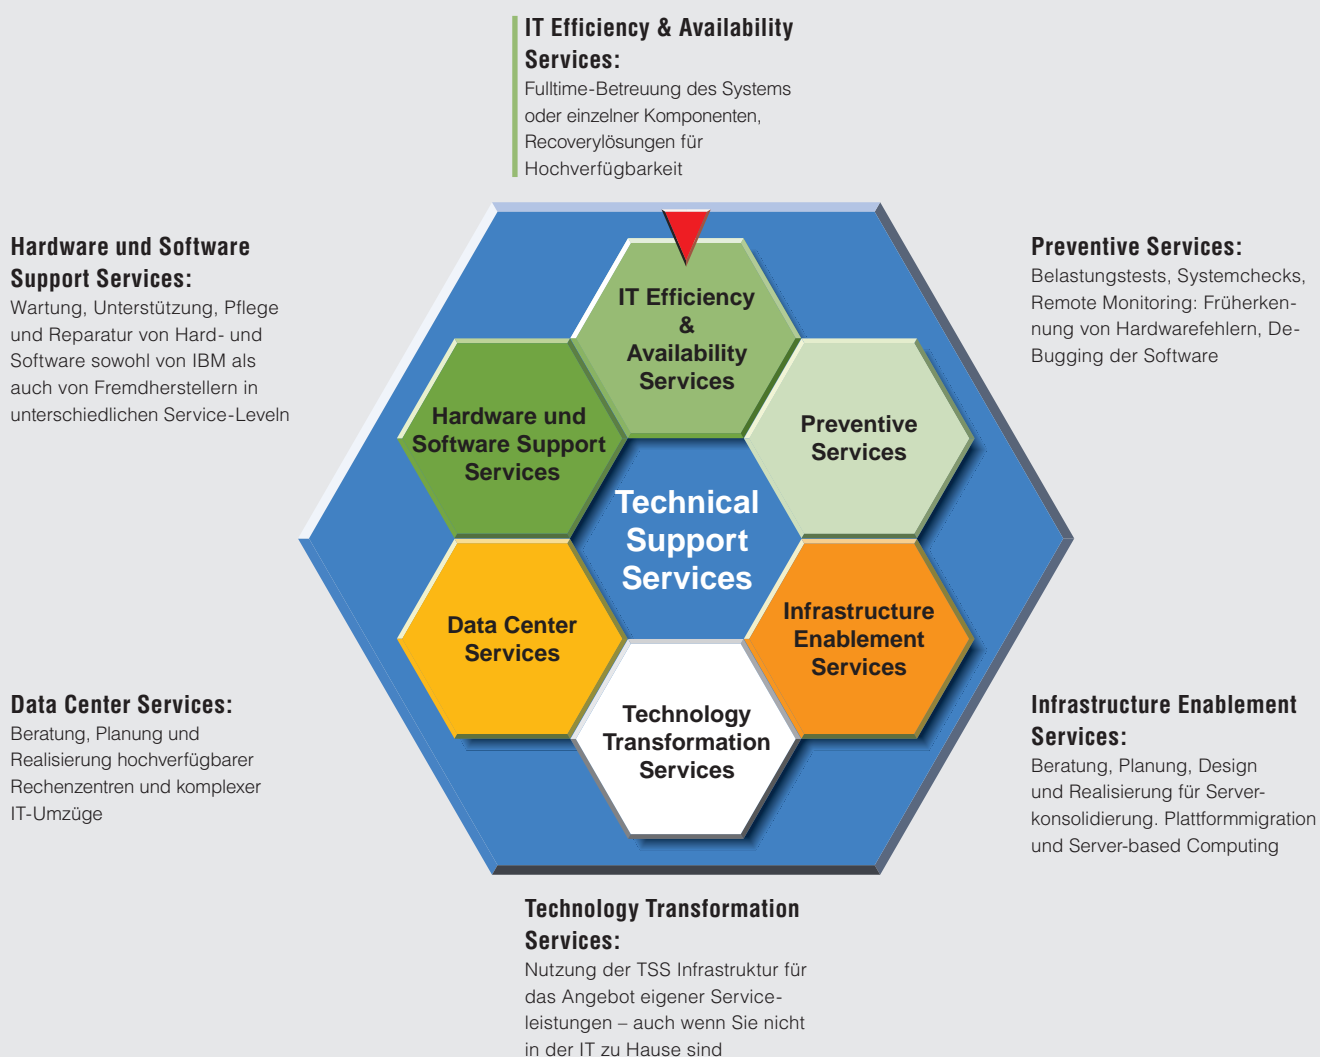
IT Efficiency & Availability Services:
Fulltime-Betreuung des Systems oder einzelner Komponenten, Recoverylösungen für Hochverfügbarkeit

Hardware und Software Support Services:
Wartung, Unterstützung, Pflege und Reparatur von Hard- und Software sowohl von IBM als auch von Fremdherstellern in unterschiedlichen Service-Leveln

Preventive Services:
Belastungstests, Systemchecks, Remote Monitoring: Früherkennung von Hardwarefehlern, De-Bugging der Software

IT Efficiency & Availability Services

Hardware und Software Support Services

Preventive Services

Technical Support Services

Data Center Services

Infrastructure Enablement Services

Technology Transformation Services

Data Center Services:
Beratung, Planung und Realisierung hochverfügbarer Rechenzentren und komplexer IT-Umzüge

Infrastructure Enablement Services:
Beratung, Planung, Design und Realisierung für Serverkonsolidierung. Plattformmigration und Server-based Computing

Technology Transformation Services:
Nutzung der TSS Infrastruktur für das Angebot eigener Serviceleistungen – auch wenn Sie nicht in der IT zu Hause sind